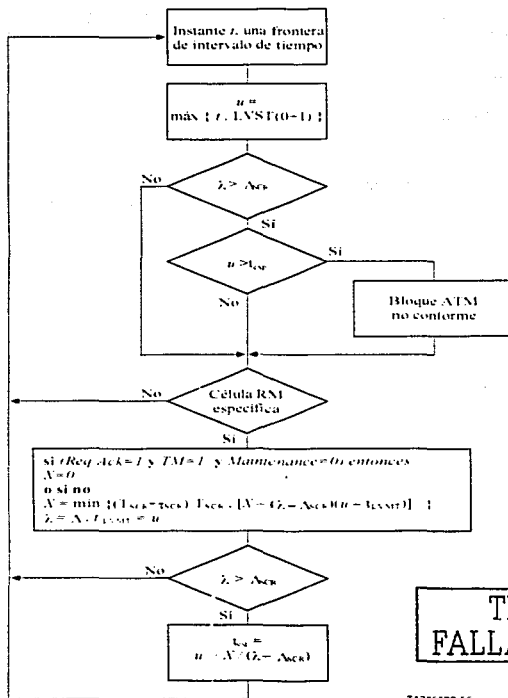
Instante $t$, una frontera de intervalo de tiempo

$u$ = máx { $t$, LVST(0+1) }

No

$\lambda > \Lambda_{CR}$

Si

$u > t_{OF}$

Si

No

Bloque ATM no conforme

No

Célula RM específica

Si

si (Req Ack=1 y TM=1 y Maintenance=0) entonces $X$=0
o si no
$X$ = min {(C1$_{SCR}$+$\tau_{SCR}$) T$_{SCR}$ , [$X$ + ($\lambda$ − $\Lambda_{CR}$)($u$ − $t_{LVST}$)] }
$\lambda$ = $X$, $t_{LVST}$ = $u$

No

$\lambda > \Lambda_{CR}$

Si

$t_{OF}$ = $u$ + $X$/($\lambda$ − $\Lambda_{CR}$)

T
FALLA

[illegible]